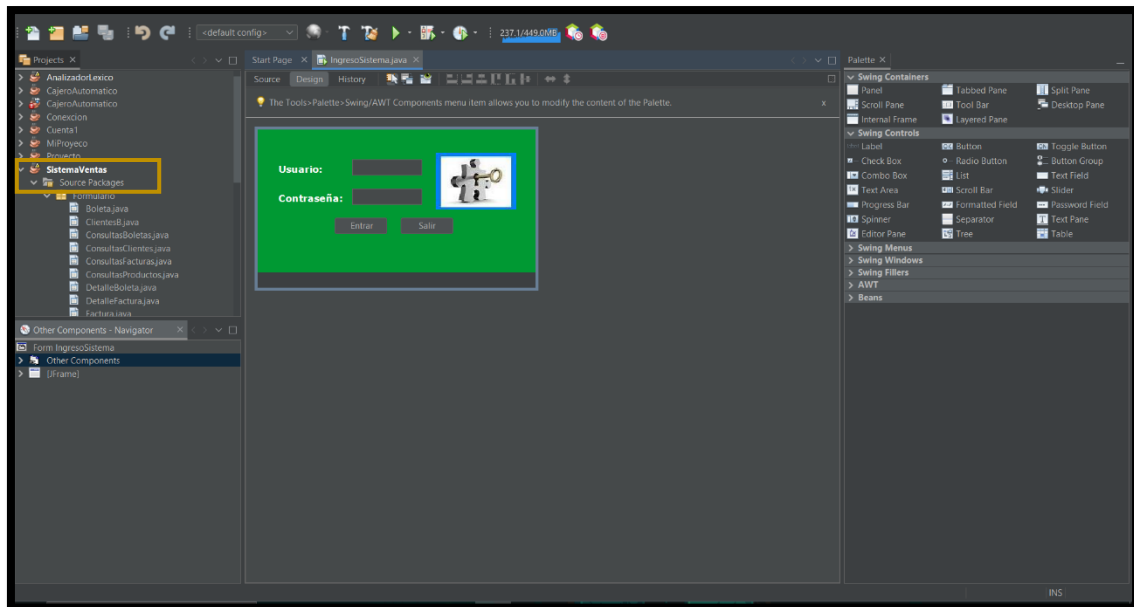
<default config>
237.1/449.0MB

Projects ×
AnalizadorLexico
CajeroAutomatico
CajeroAutomatico
Conexion
Cuenta1
MiProyeco
Proyecto
SistemaVentas
Source Packages
Formulario
Boleta.java
ClientesB.java
ConsultasBoletas.java
ConsultasClientes.java
ConsultasFacturas.java
ConsultasProductos.java
DetalleBoleta.java
DetalleFactura.java
Factura.java

Other Components - Navigator ×
Form IngresoSistema
Other Components
[JFrame]

Start Page × IngresoSistema.java ×
Source Design History

The Tools>Palette>Swing/AWT Components menu item allows you to modify the content of the Palette.
x

Usuario:
Contraseña:
Entrar Salir

Palette ×
Swing Containers
Panel
Tabbed Pane
Split Pane
Scroll Pane
Tool Bar
Desktop Pane
Internal Frame
Layered Pane
Swing Controls
Label
Button
Toggle Button
Check Box
Radio Button
Button Group
Combo Box
List
Text Field
Text Area
Scroll Bar
Slider
Progress Bar
Formatted Field
Password Field
Spinner
Separator
Text Pane
Editor Pane
Tree
Table
Swing Menus
Swing Windows
Swing Fillers
AWT
Beans

INS